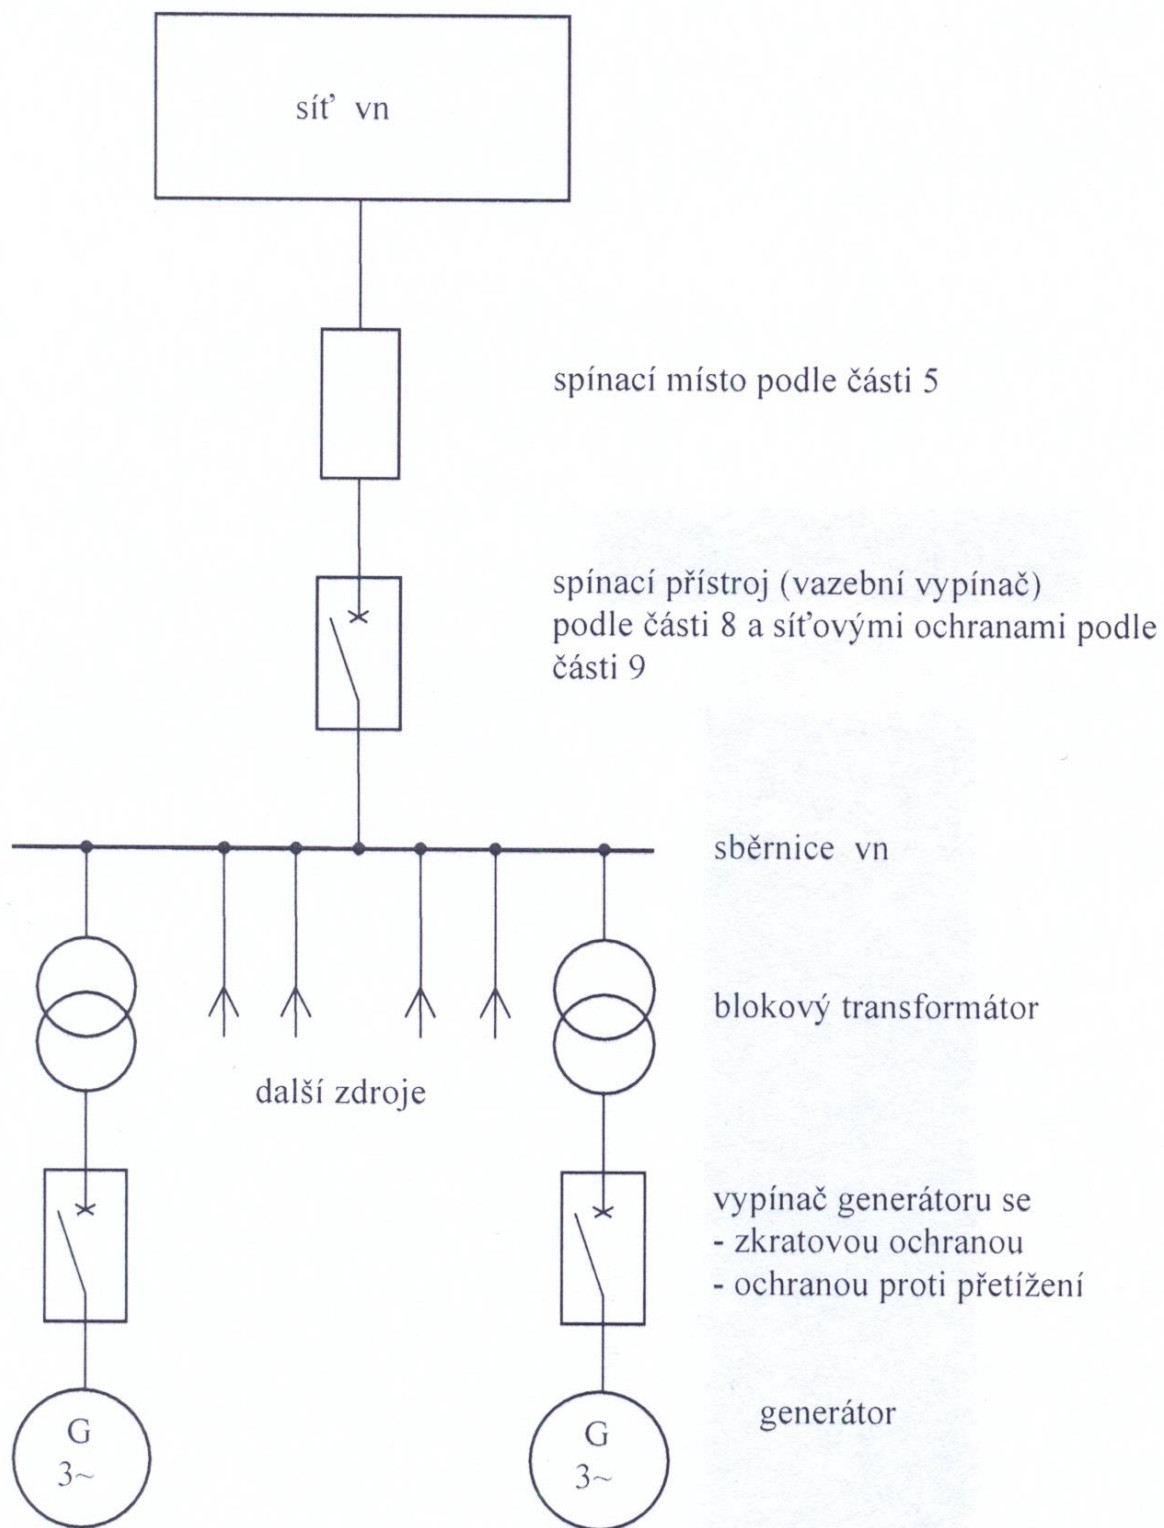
síť vn

spínací místo podle části 5

spínací přístroj (vazební vypínač) podle části 8 a síťovými ochranami podle části 9

sběrnice vn

blokový transformátor

další zdroje

vypínač generátoru se
- zkratovou ochranou
- ochranou proti přetížení

G
3~

G
3~

generátor